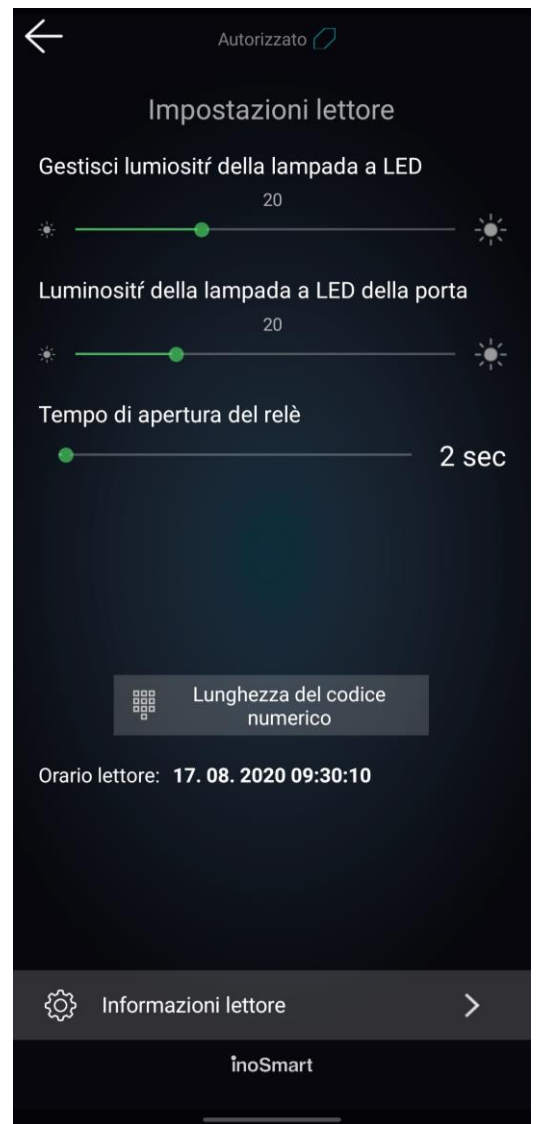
Autorizzato

Impostazioni lettore

Gestisci lumiositŕ della lampada a LED

20

Luminositŕ della lampada a LED della porta

20

Tempo di apertura del relè

2 sec

Lunghezza del codice numerico

Orario lettore: 17. 08. 2020 09:30:10

Informazioni lettore

inoSmart